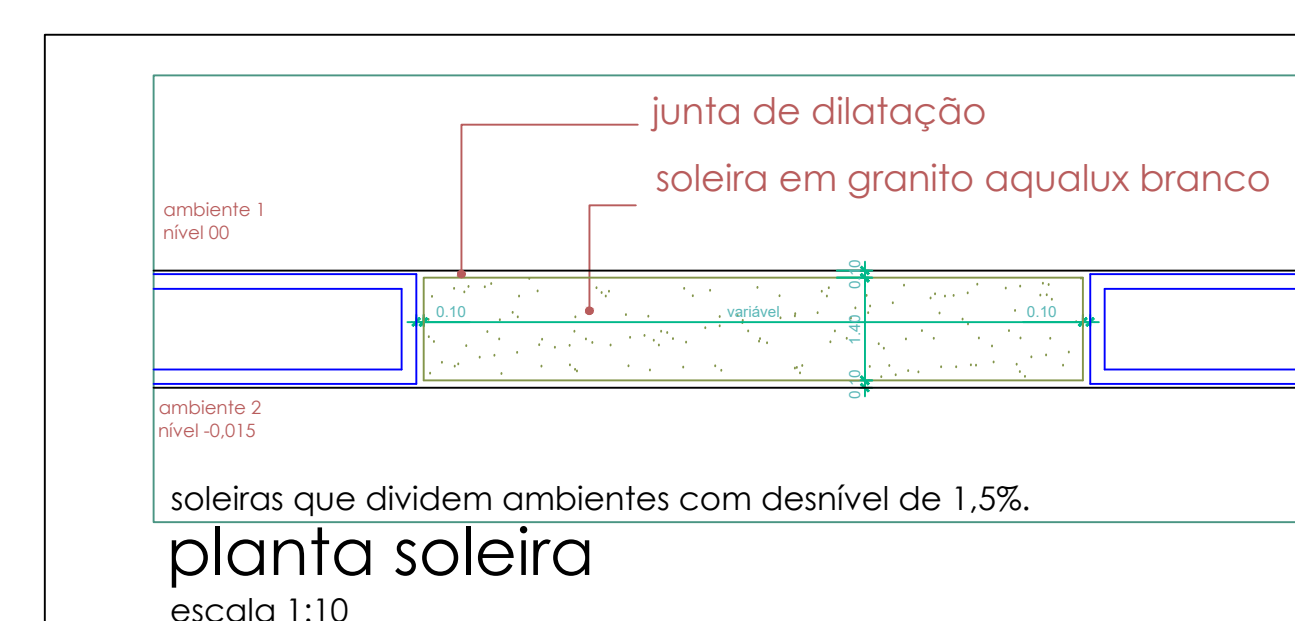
junta de dilatação

soleira em granito aqualux branco

ambiente 1
nível 00

0.10

variável

0.10

0.10

1.40

0.10

ambiente 2
nível -0,015

soleiras que dividem ambientes com desnível de 1,5%.

planta soleira

escala 1:10